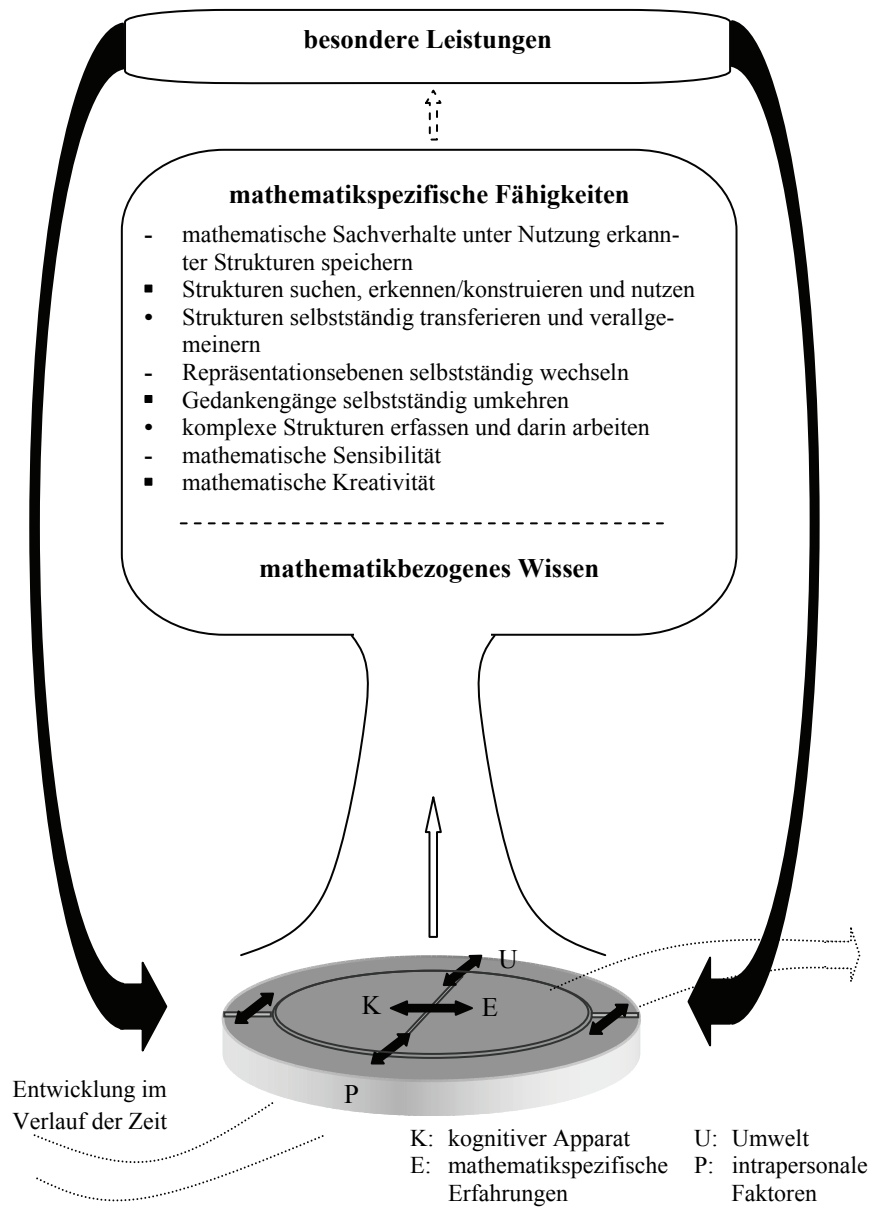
besondere Leistungen

mathematikspezifische Fähigkeiten

- mathematische Sachverhalte unter Nutzung erkannter Strukturen speichern
▪ Strukturen suchen, erkennen/konstruieren und nutzen
• Strukturen selbstständig transferieren und verallgemeinern
- Repräsentationsebenen selbstständig wechseln
▪ Gedankengänge selbstständig umkehren
• komplexe Strukturen erfassen und darin arbeiten
- mathematische Sensibilität
▪ mathematische Kreativität

mathematikbezogenes Wissen

U

K

E

P

Entwicklung im Verlauf der Zeit

K: kognitiver Apparat
E: mathematikspezifische Erfahrungen

U: Umwelt
P: intrapersonale Faktoren